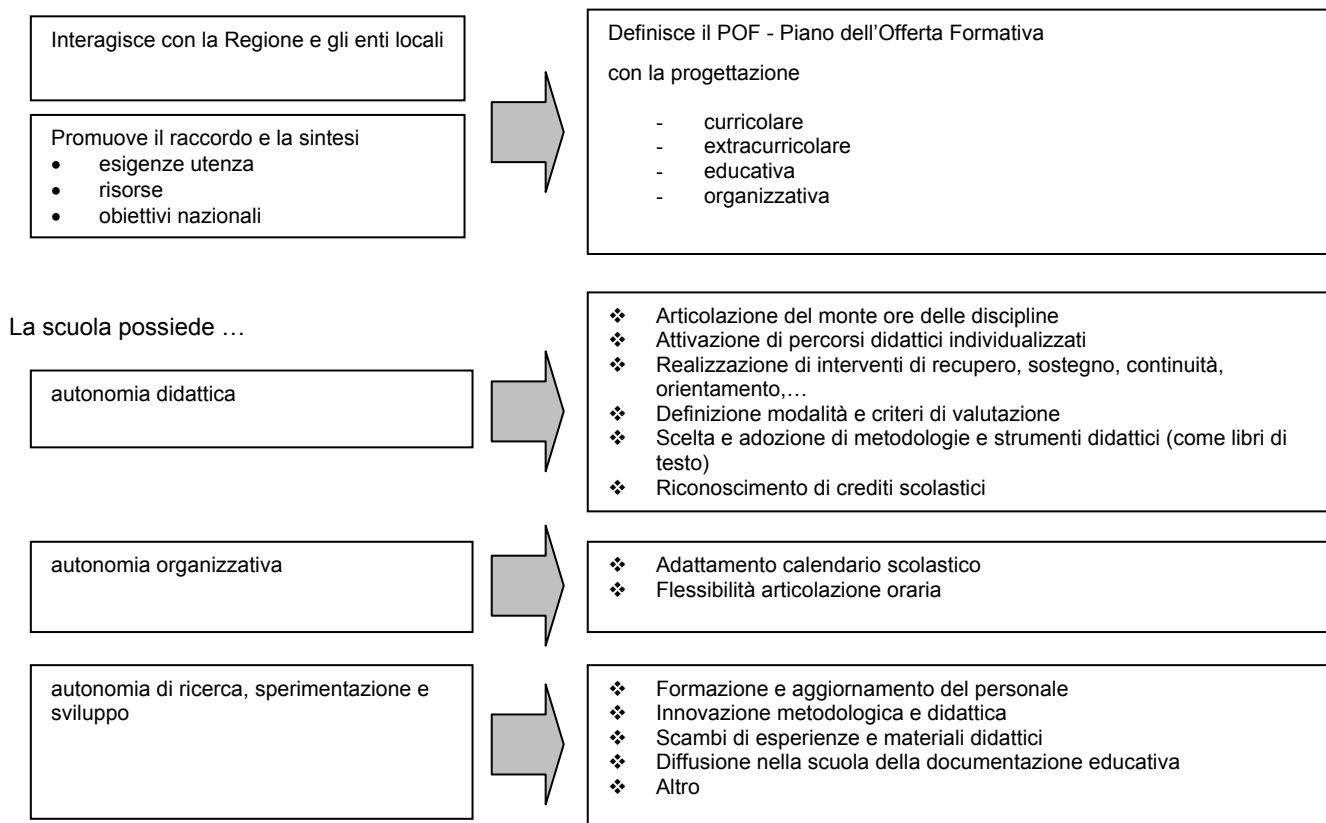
Interagisce con la Regione e gli enti locali

Promuove il raccordo e la sintesi
- esigenze utenza
- risorse
- obiettivi nazionali

Definisce il POF - Piano dell'Offerta Formativa

con la progettazione

- curricolare
- extracurricolare
- educativa
- organizzativa

La scuola possiede …

autonomia didattica

❖ Articolazione del monte ore delle discipline
❖ Attivazione di percorsi didattici individualizzati
❖ Realizzazione di interventi di recupero, sostegno, continuità, orientamento,…
❖ Definizione modalità e criteri di valutazione
❖ Scelta e adozione di metodologie e strumenti didattici (come libri di testo)
❖ Riconoscimento di crediti scolastici

autonomia organizzativa

❖ Adattamento calendario scolastico
❖ Flessibilità articolazione oraria

autonomia di ricerca, sperimentazione e sviluppo

❖ Formazione e aggiornamento del personale
❖ Innovazione metodologica e didattica
❖ Scambi di esperienze e materiali didattici
❖ Diffusione nella scuola della documentazione educativa
❖ Altro